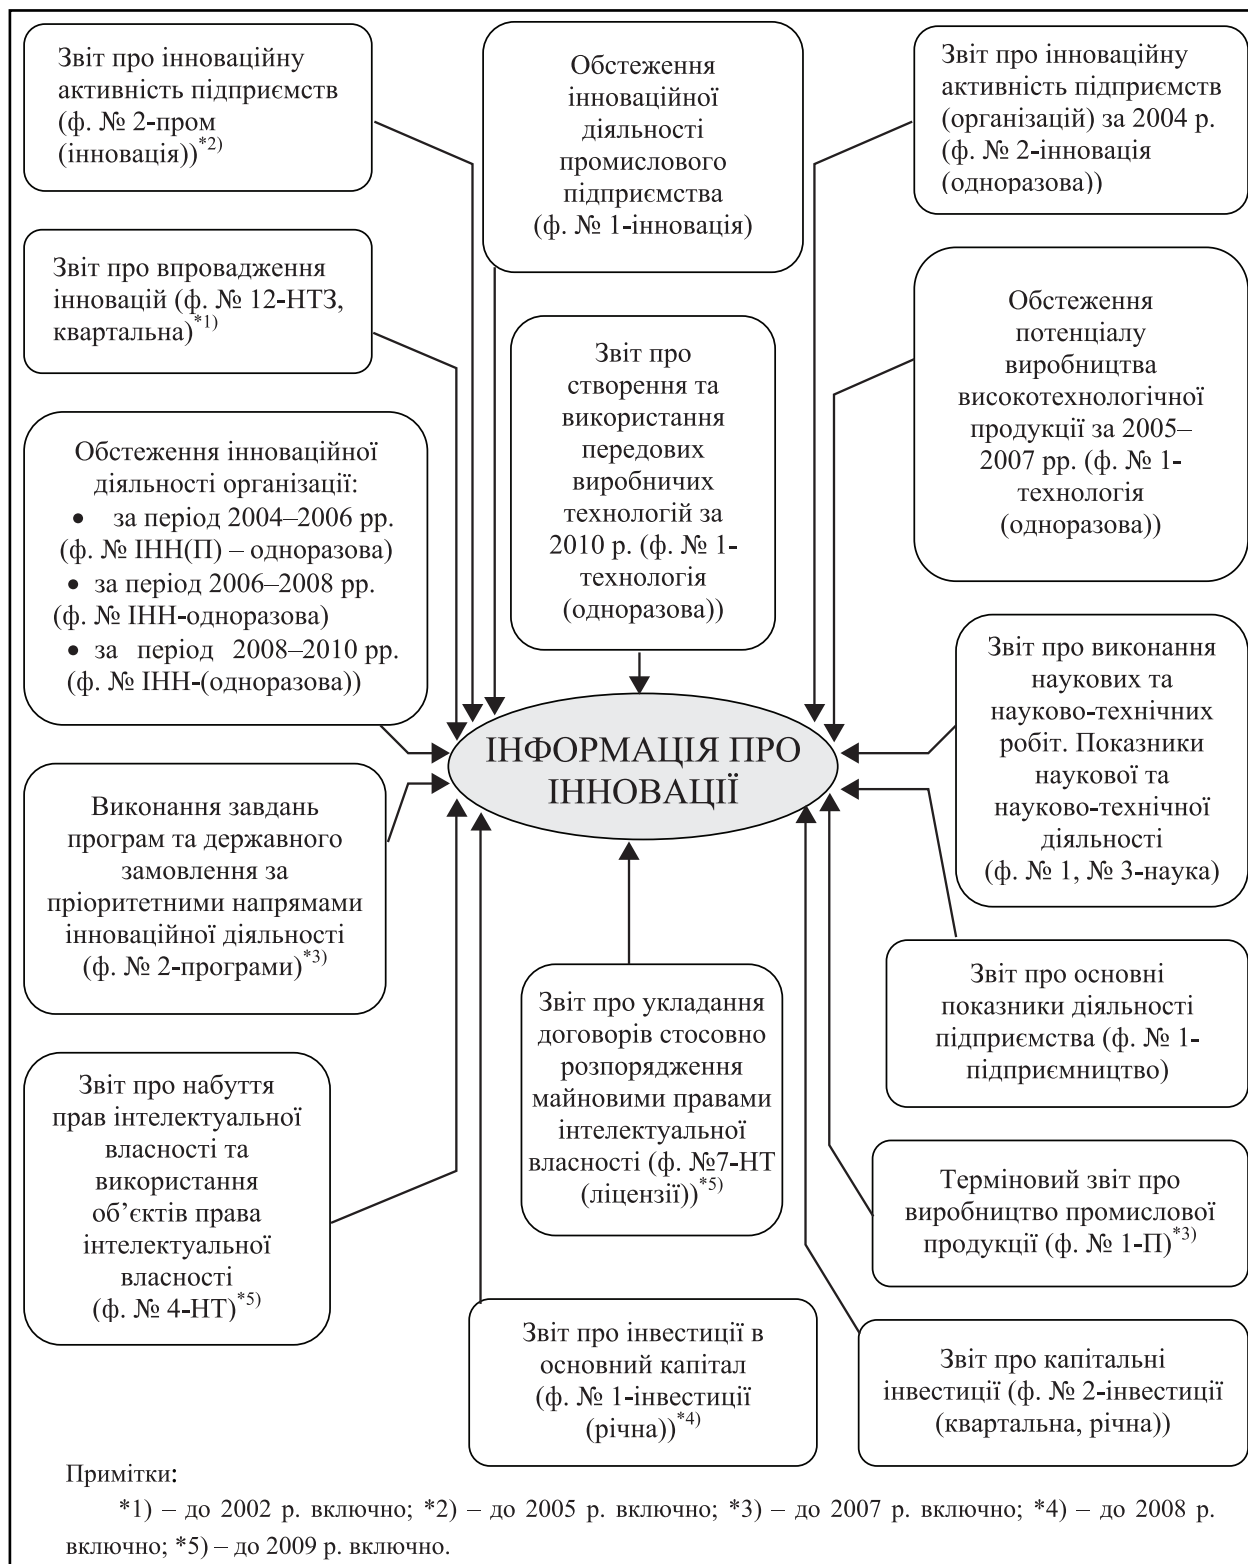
Звіт про інноваційну активність підприємств (ф. № 2-пром (інновація))$^{*2)}$

Обстеження інноваційної діяльності промислового підприємства (ф. № 1-інновація)

Звіт про інноваційну активність підприємств (організацій) за 2004 р. (ф. № 2-інновація (одноразова))

Звіт про впровадження інновацій (ф. № 12-НТЗ, квартальна)$^{*1)}$

Звіт про створення та використання передових виробничих технологій за 2010 р. (ф. № 1-технологія (одноразова))

Обстеження потенціалу виробництва високотехнологічної продукції за 2005–2007 рр. (ф. № 1-технологія (одноразова))

Обстеження інноваційної діяльності організації:
• за період 2004–2006 рр. (ф. № ІНН(П) – одноразова)
• за період 2006–2008 рр. (ф. № ІНН-одноразова)
• за період 2008–2010 рр. (ф. № ІНН-(одноразова))

ІНФОРМАЦІЯ ПРО ІННОВАЦІЇ

Звіт про виконання наукових та науково-технічних робіт. Показники наукової та науково-технічної діяльності (ф. № 1, № 3-наука)

Виконання завдань програм та державного замовлення за пріоритетними напрямами інноваційної діяльності (ф. № 2-програми)$^{*3)}$

Звіт про основні показники діяльності підприємства (ф. № 1-підприємництво)

Звіт про укладання договорів стосовно розпорядження майновими правами інтелектуальної власності (ф. №7-НТ (ліцензії))$^{*5)}$

Звіт про набуття прав інтелектуальної власності та використання об’єктів права інтелектуальної власності (ф. № 4-НТ)$^{*5)}$

Терміновий звіт про виробництво промислової продукції (ф. № 1-П)$^{*3)}$

Звіт про інвестиції в основний капітал (ф. № 1-інвестиції (річна))$^{*4)}$

Звіт про капітальні інвестиції (ф. № 2-інвестиції (квартальна, річна))

Примітки:
*1) – до 2002 р. включно; *2) – до 2005 р. включно; *3) – до 2007 р. включно; *4) – до 2008 р. включно; *5) – до 2009 р. включно.